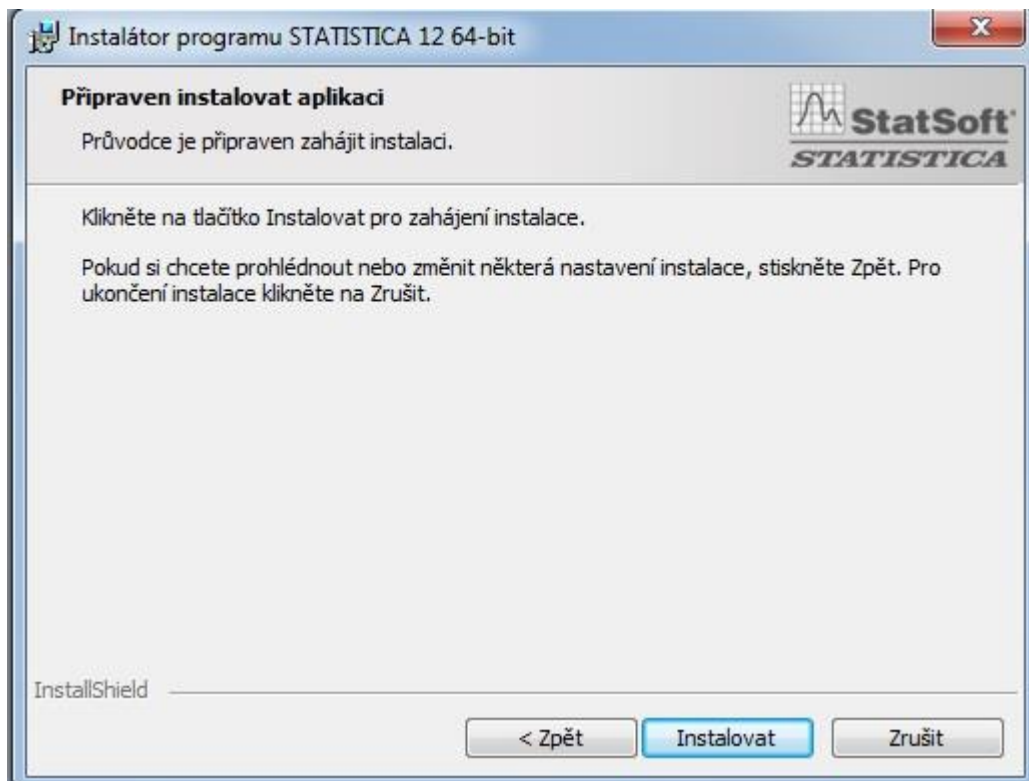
Instalátor programu STATISTICA 12 64-bit

Připraven instalovat aplikaci

Průvodce je připraven zahájit instalaci.

StatSoft
STATISTICA

Klikněte na tlačítko Instalovat pro zahájení instalace.

Pokud si chcete prohlédnout nebo změnit některá nastavení instalace, stiskněte Zpět. Pro ukončení instalace klikněte na Zrušit.

InstallShield

< Zpět
Instalovat
Zrušit